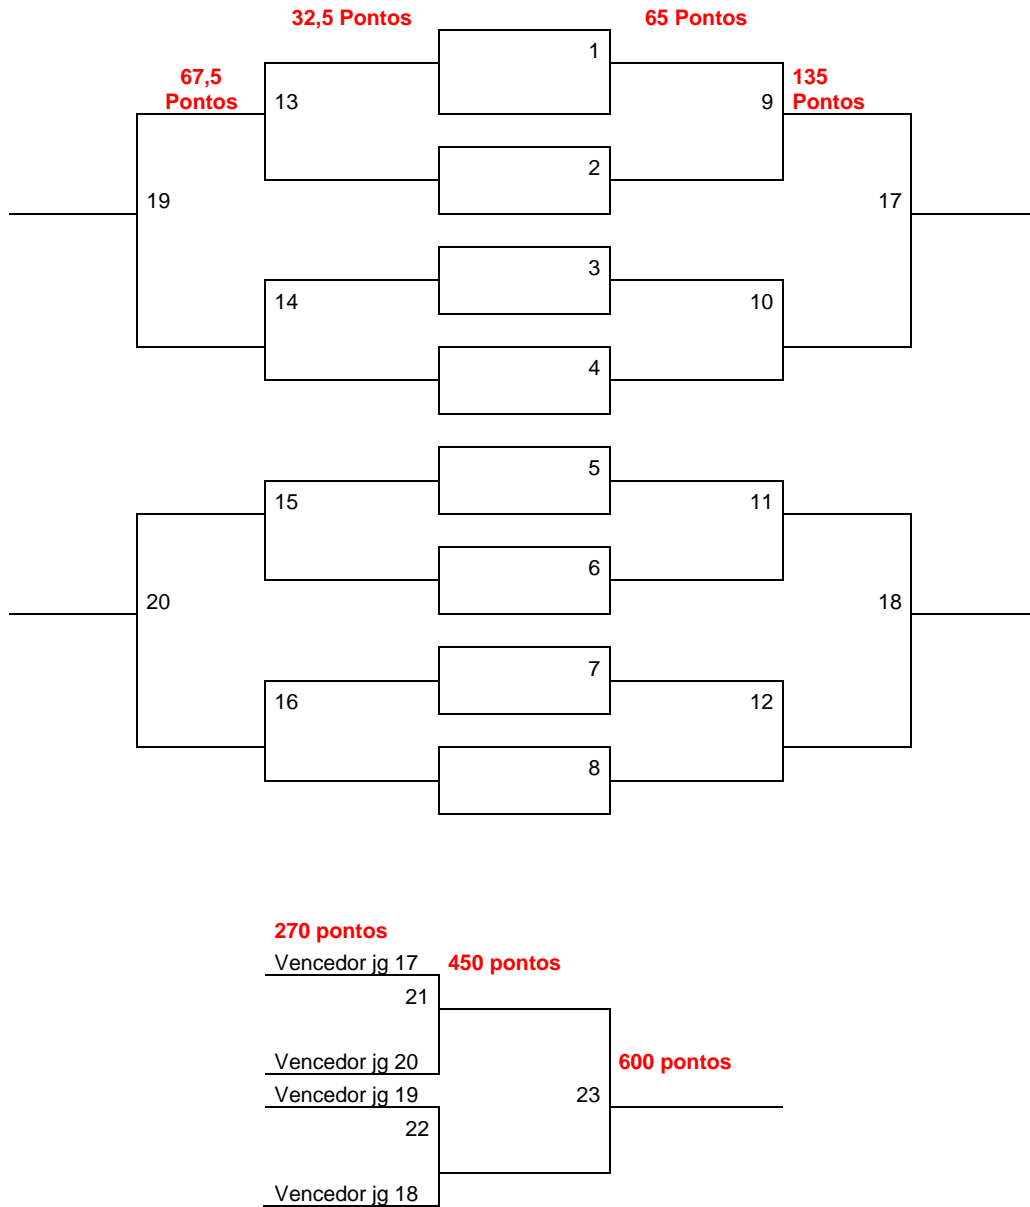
32,5 Pontos

65 Pontos

1

67,5 Pontos

13

9

135 Pontos

2

19

17

3

14

10

4

5

15

11

6

20

18

7

16

12

8

270 pontos

Vencedor jg 17

450 pontos

21

Vencedor jg 20

600 pontos

Vencedor jg 19

23

22

Vencedor jg 18